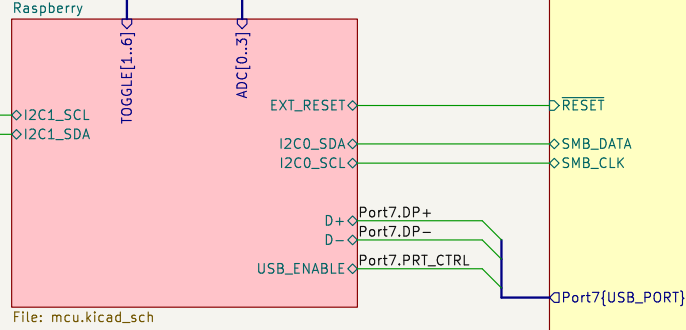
Raspberry

TOGGLE[1..6]

ADC[0..3]

I2C1_SCL
I2C1_SDA

EXT_RESET

I2C0_SDA
I2C0_SCL

D+
D−

USB_ENABLE

Port7.DP+
Port7.DP−
Port7.PRT_CTRL

$\overline{\text{RESET}}$

SMB_DATA
SMB_CLK

Port7{USB_PORT}

File: mcu.kicad_sch